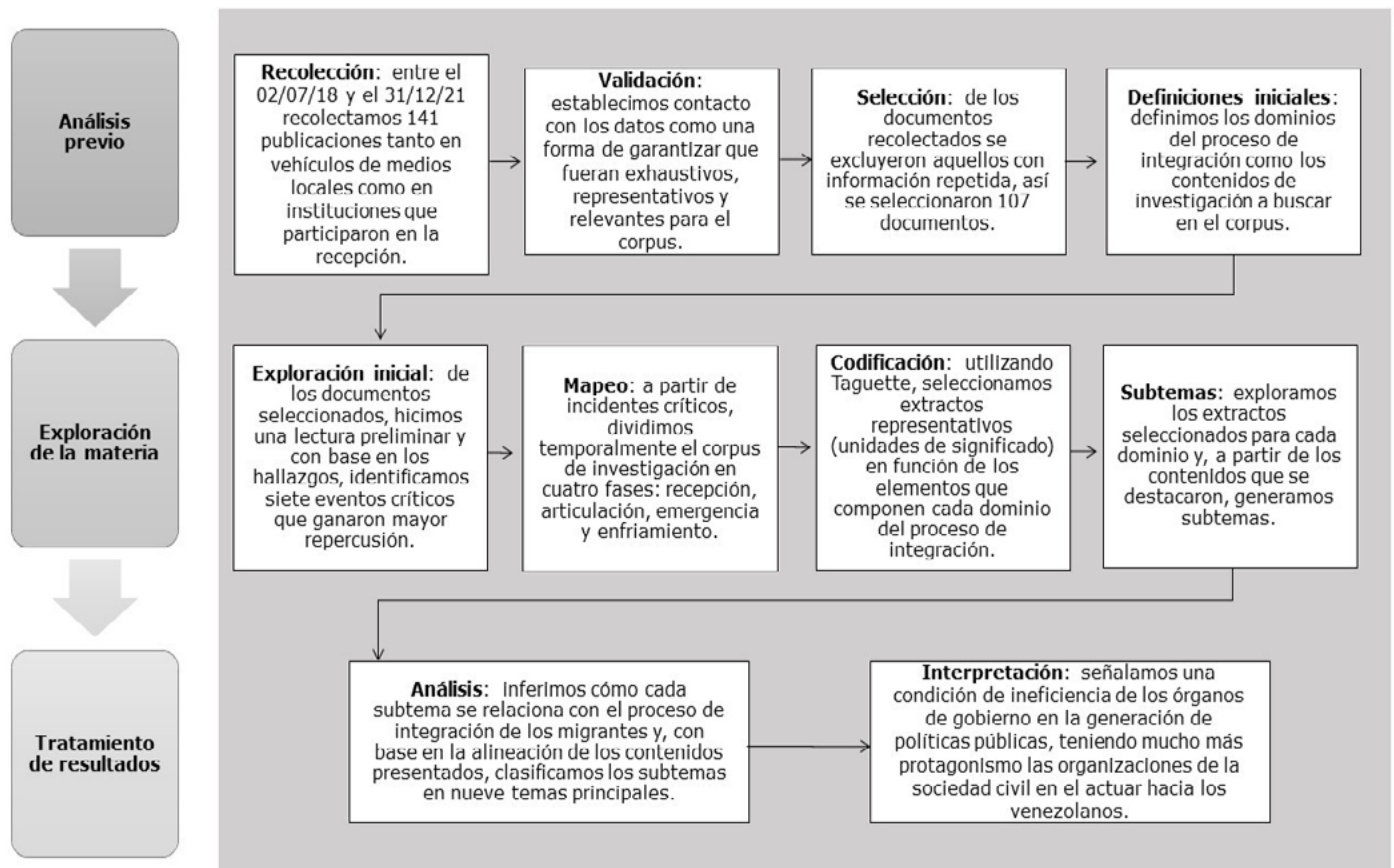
Análisis previo

Recolección: entre el 02/07/18 y el 31/12/21 recolectamos 141 publicaciones tanto en vehículos de medios locales como en instituciones que participaron en la recepción.

Validación: establecimos contacto con los datos como una forma de garantizar que fueran exhaustivos, representativos y relevantes para el corpus.

Selección: de los documentos recolectados se excluyeron aquellos con información repetida, así se seleccionaron 107 documentos.

Definiciones iniciales: definimos los dominios del proceso de integración como los contenidos de investigación a buscar en el corpus.

Exploración de la materia

Exploración inicial: de los documentos seleccionados, hicimos una lectura preliminar y con base en los hallazgos, identificamos siete eventos críticos que ganaron mayor repercusión.

Mapeo: a partir de incidentes críticos, dividimos temporalmente el corpus de investigación en cuatro fases: recepción, articulación, emergencia y enfriamiento.

Codificación: utilizando Taguette, seleccionamos extractos representativos (unidades de significado) en función de los elementos que componen cada dominio del proceso de integración.

Subtemas: exploramos los extractos seleccionados para cada dominio y, a partir de los contenidos que se destacaron, generamos subtemas.

Tratamiento de resultados

Análisis: Inferimos cómo cada subtema se relaciona con el proceso de integración de los migrantes y, con base en la alineación de los contenidos presentados, clasificamos los subtemas en nueve temas principales.

Interpretación: señalamos una condición de ineficiencia de los órganos de gobierno en la generación de políticas públicas, teniendo mucho más protagonismo las organizaciones de la sociedad civil en el actuar hacia los venezolanos.